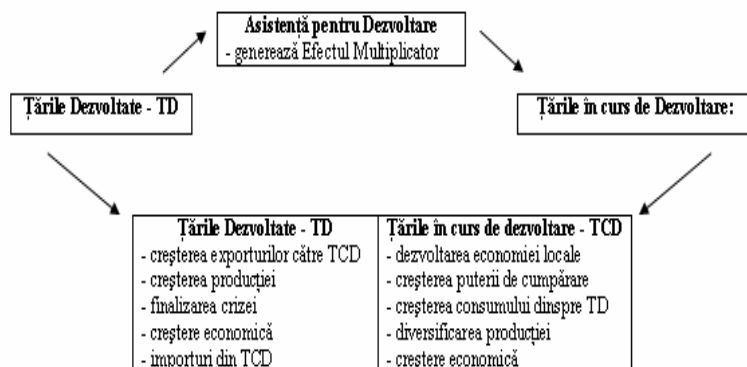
**Asistență pentru Dezvoltare**
- generează Efectul Multiplicator

Țările Dezvoltate - TD

Țările în curs de Dezvoltare:

| Țările Dezvoltate - TD | Țările în curs de dezvoltare - TCD |
|---|---|
| - creșterea exporturilor către TCD | - dezvoltarea economiei locale |
| - creșterea producției | - creșterea puterii de cumpărare |
| - finalizarea crizei | - creșterea consumului dinspre TD |
| - creștere economică | - diversificarea producției |
| - importuri din TCD | - creștere economică |